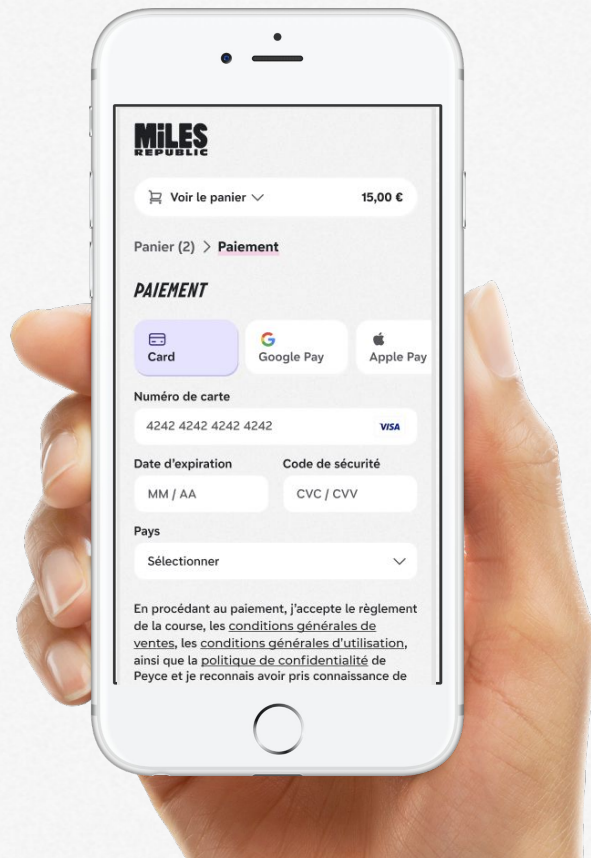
MiLES
REPUBLIC

Voir le panier 15,00 €

Panier (2) > Paiement

PAIEMENT

Card
Google Pay
Apple Pay

Numéro de carte
4242 4242 4242 4242 VISA

Date d'expiration
MM / AA
Code de sécurité
CVC / CVV

Pays
Sélectionner

En procédant au paiement, j'accepte le règlement de la course, les conditions générales de ventes, les conditions générales d'utilisation, ainsi que la politique de confidentialité de Peyce et je reconnais avoir pris connaissance de